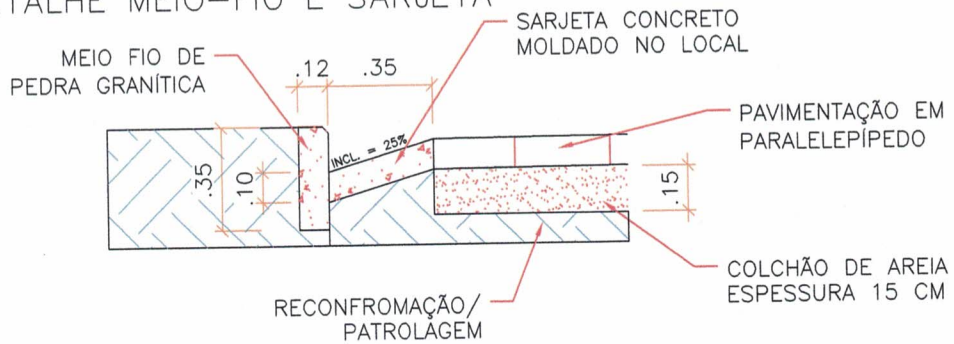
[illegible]TALHE MEIO-FIO E SARJETA

MEIO FIO DE PEDRA GRANÍTICA

.12 .35

SARJETA CONCRETO MOLDADO NO LOCAL

PAVIMENTAÇÃO EM PARALELEPÍPEDO

INCL. = 25%

.35

.10

.15

COLCHÃO DE AREIA ESPESSURA 15 CM

RECONFROMAÇÃO/ PATROLAGEM